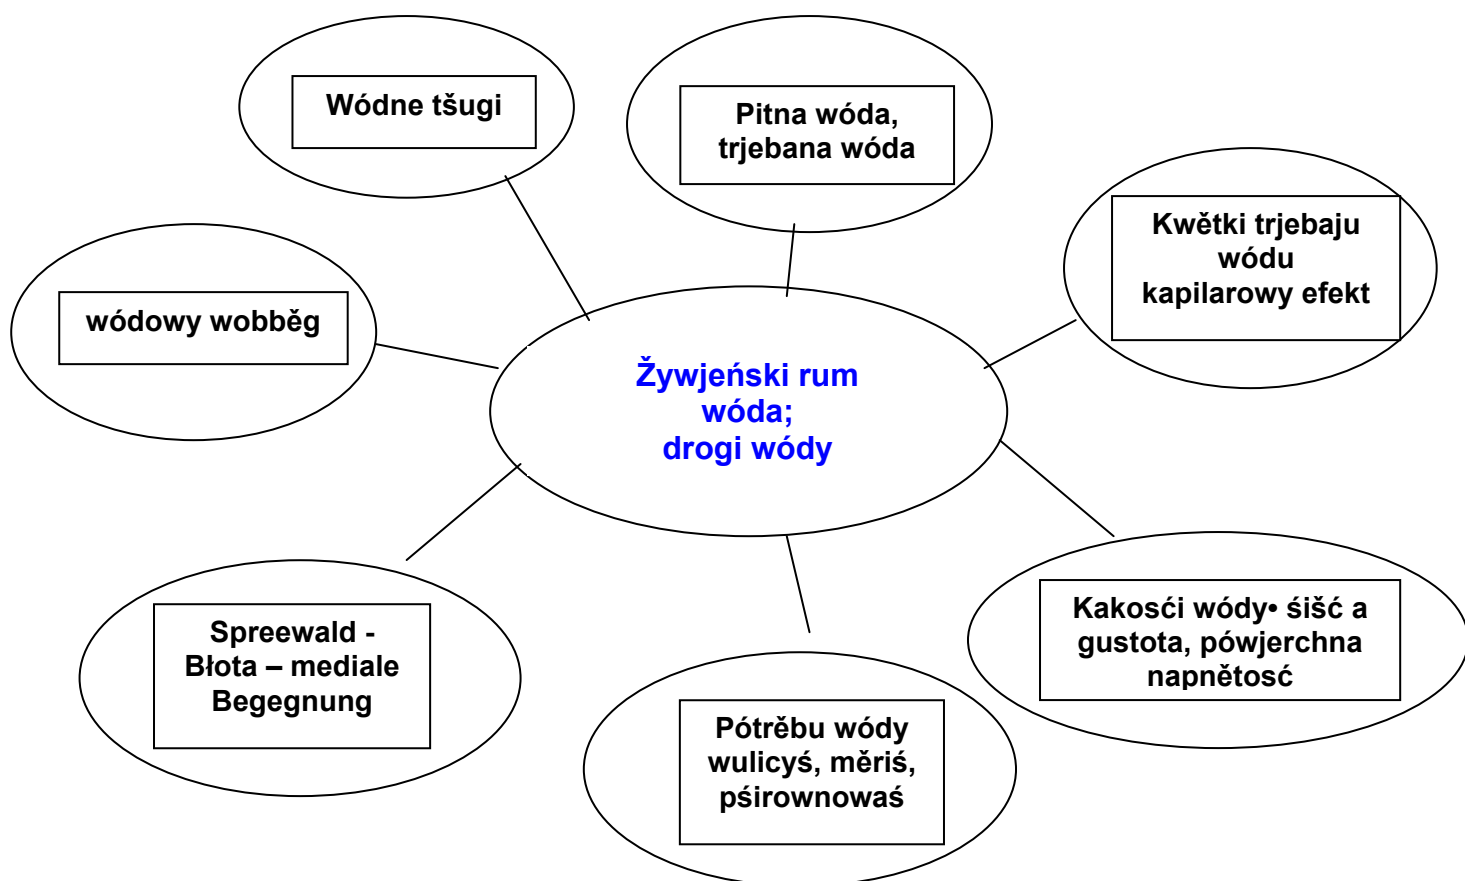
Wódne tšugi

Pitna wóda, trjebana wóda

Kwětki trjebaju wódu kapilarowy efekt

wódowy wobběg

Žywjeński rum wóda; drogi wódy

Spreewald - Błota – mediale Begegnung

Pótrěbu wódy wulicyś, měriś, pśirownowaś

Kakosći wódy• šíšć a gustota, pówjerchna napnětosć